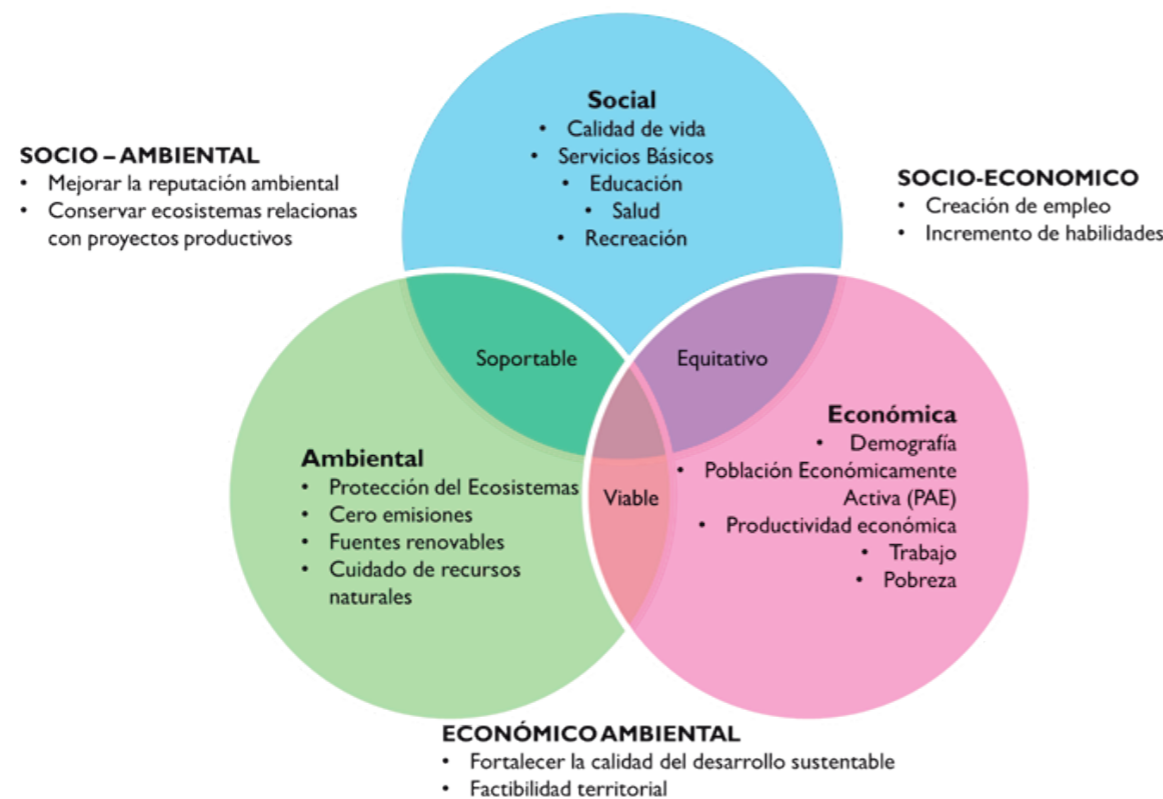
Social
• Calidad de vida
• Servicios Básicos
• Educación
• Salud
• Recreación

SOCIO – AMBIENTAL
• Mejorar la reputación ambiental
• Conservar ecosistemas relacionas con proyectos productivos

SOCIO-ECONOMICO
• Creación de empleo
• Incremento de habilidades

Soportable

Equitativo

Económica
• Demografía
• Población Económicamente Activa (PAE)
• Productividad económica
• Trabajo
• Pobreza

Ambiental
• Protección del Ecosistemas
• Cero emisiones
• Fuentes renovables
• Cuidado de recursos naturales

Viable

ECONÓMICO AMBIENTAL
• Fortalecer la calidad del desarrollo sustentable
• Factibilidad territorial